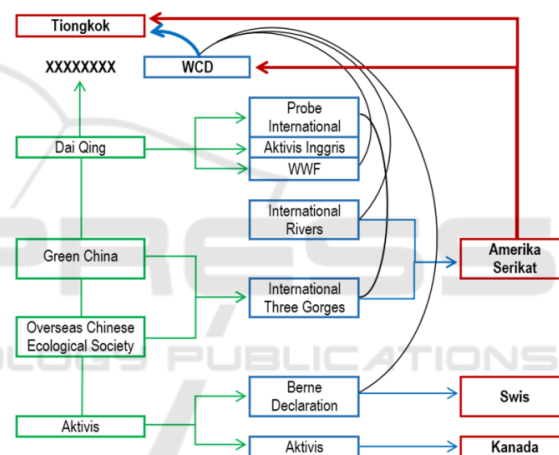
Tiongkok

XXXXXXXX

WCD

Dai Qing

Probe International

Aktivis Inggris

WWF

International Rivers

Green China

International Three Gorges

Amerika Serikat

Overseas Chinese Ecological Society

Aktivis

Berne Declaration

Swis

Aktivis

Kanada

PUBLICATIONS